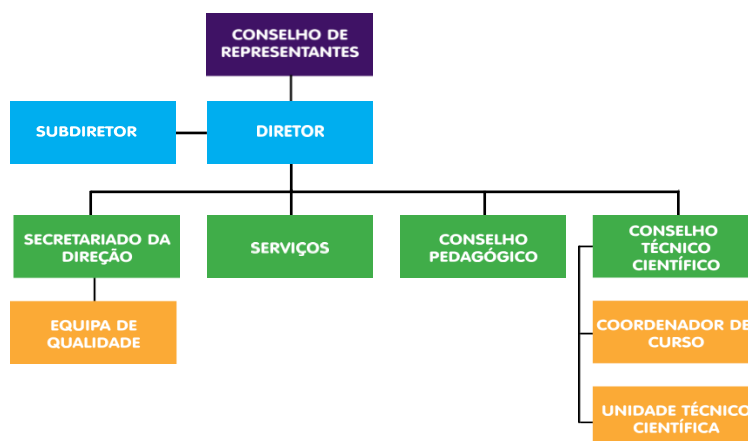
CONSELHO DE REPRESENTANTES

SUBDIRETOR

DIRETOR

SECRETARIADO DA DIREÇÃO

SERVIÇOS

CONSELHO PEDAGÓGICO

CONSELHO TÉCNICO CIENTÍFICO

EQUIPA DE QUALIDADE

COORDENADOR DE CURSO

UNIDADE TÉCNICO CIENTÍFICA